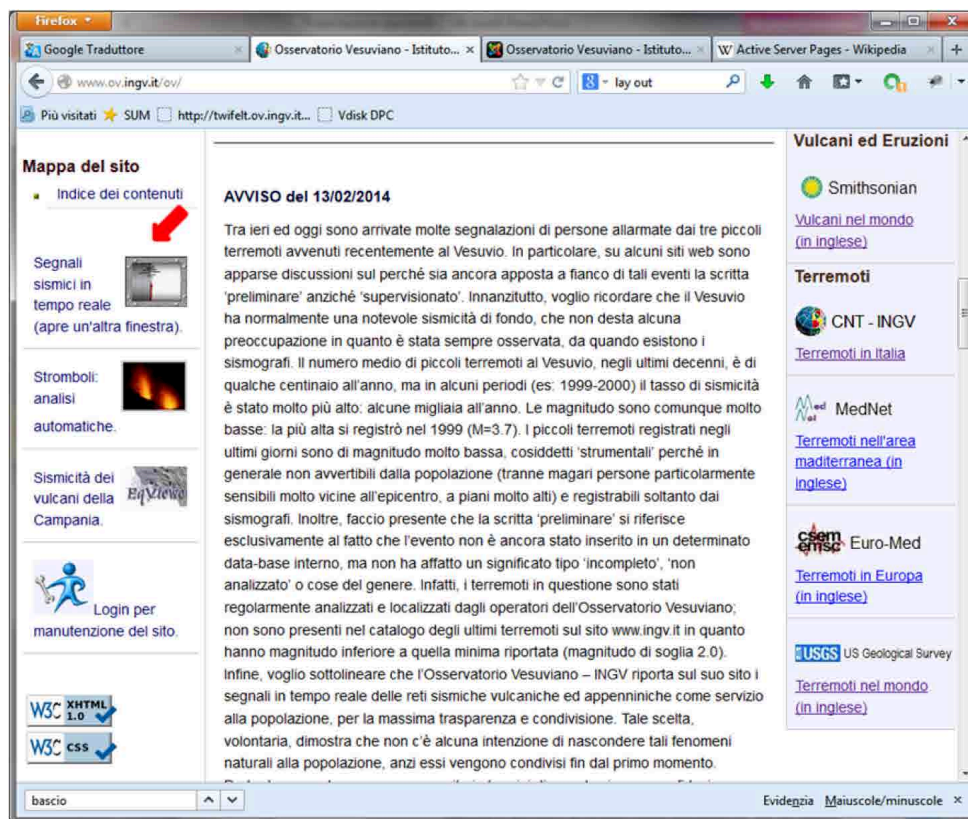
Firefox

Google Traduttore × Osservatorio Vesuviano - Istituto... × Osservatorio Vesuviano - Istituto... × W Active Server Pages - Wikipedia × +

www.ov.ingv.it/ov/

lay out

Più visitati SUM http://twifelt.ov.ingv.it... Vdisk DPC

Mappa del sito

Indice dei contenuti

Segnali sismici in tempo reale (apre un'altra finestra).

Stromboli: analisi automatiche.

Sismicità dei vulcani della Campania.

EqView

Login per manutenzione del sito.

W3C XHTML 1.0

W3C css

AVVISO del 13/02/2014

Tra ieri ed oggi sono arrivate molte segnalazioni di persone allarmate dai tre piccoli terremoti avvenuti recentemente al Vesuvio. In particolare, su alcuni siti web sono apparse discussioni sul perché sia ancora apposta a fianco di tali eventi la scritta 'preliminare' anziché 'supervisionato'. Innanzitutto, voglio ricordare che il Vesuvio ha normalmente una notevole sismicità di fondo, che non desta alcuna preoccupazione in quanto è stata sempre osservata, da quando esistono i sismografi. Il numero medio di piccoli terremoti al Vesuvio, negli ultimi decenni, è di qualche centinaio all'anno, ma in alcuni periodi (es: 1999-2000) il tasso di sismicità è stato molto più alto: alcune migliaia all'anno. Le magnitudo sono comunque molto basse: la più alta si registrò nel 1999 (M=3.7). I piccoli terremoti registrati negli ultimi giorni sono di magnitudo molto bassa, cosiddetti 'strumentali' perché in generale non avvertibili dalla popolazione (tranne magari persone particolarmente sensibili molto vicine all'epicentro, a piani molto alti) e registrabili soltanto dai sismografi. Inoltre, faccio presente che la scritta 'preliminare' si riferisce esclusivamente al fatto che l'evento non è ancora stato inserito in un determinato data-base interno, ma non ha affatto un significato tipo 'incompleto', 'non analizzato' o cose del genere. Infatti, i terremoti in questione sono stati regolarmente analizzati e localizzati dagli operatori dell'Osservatorio Vesuviano; non sono presenti nel catalogo degli ultimi terremoti sul sito www.ingv.it in quanto hanno magnitudo inferiore a quella minima riportata (magnitudo di soglia 2.0). Infine, voglio sottolineare che l'Osservatorio Vesuviano – INGV riporta sul suo sito i segnali in tempo reale delle reti sismiche vulcaniche ed appenniniche come servizio alla popolazione, per la massima trasparenza e condivisione. Tale scelta, volontaria, dimostra che non c'è alcuna intenzione di nascondere tali fenomeni naturali alla popolazione, anzi essi vengono condivisi fin dal primo momento. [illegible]

Vulcani ed Eruzioni

Smithsonian

Vulcani nel mondo (in inglese)

Terremoti

CNT - INGV

Terremoti in Italia

MedNet

Terremoti nell'area mediterranea (in inglese)

csem emsc Euro-Med

Terremoti in Europa (in inglese)

USGS US Geological Survey

Terremoti nel mondo (in inglese)

bascio

Evidenzia Maiuscole/minuscole ×